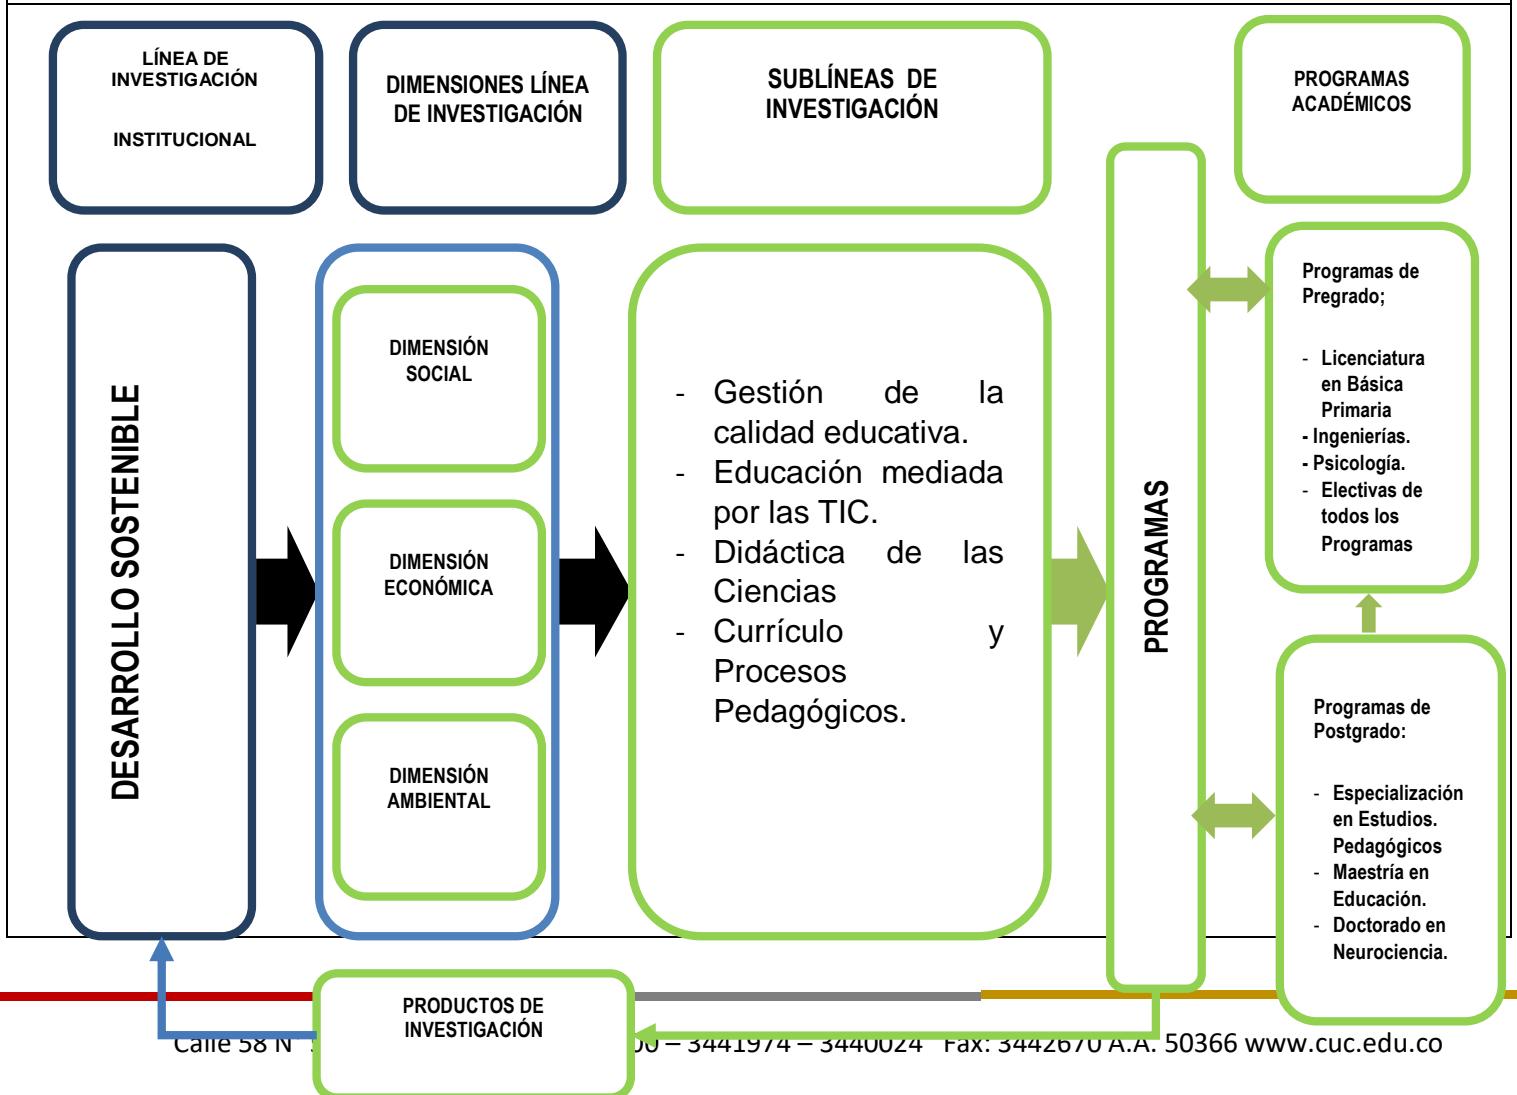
LÍNEA DE INVESTIGACIÓN

INSTITUCIONAL

DIMENSIONES LÍNEA DE INVESTIGACIÓN

SUBLÍNEAS DE INVESTIGACIÓN

PROGRAMAS ACADÉMICOS

DESARROLLO SOSTENIBLE

DIMENSIÓN SOCIAL

DIMENSIÓN ECONÓMICA

DIMENSIÓN AMBIENTAL

- Gestión de la calidad educativa.
- Educación mediada por las TIC.
- Didáctica de las Ciencias
- Currículo y Procesos Pedagógicos.

PROGRAMAS

Programas de Pregrado;

- Licenciatura en Básica Primaria
- Ingenierías.
- Psicología.
- Electivas de todos los Programas

Programas de Postgrado:

- Especialización en Estudios. Pedagógicos
- Maestría en Educación.
- Doctorado en Neurociencia.

PRODUCTOS DE INVESTIGACIÓN

Calle 58 N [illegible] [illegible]00 – 3441974 – 3440024 Fax: 3442670 A.A. 50366 www.cuc.edu.co